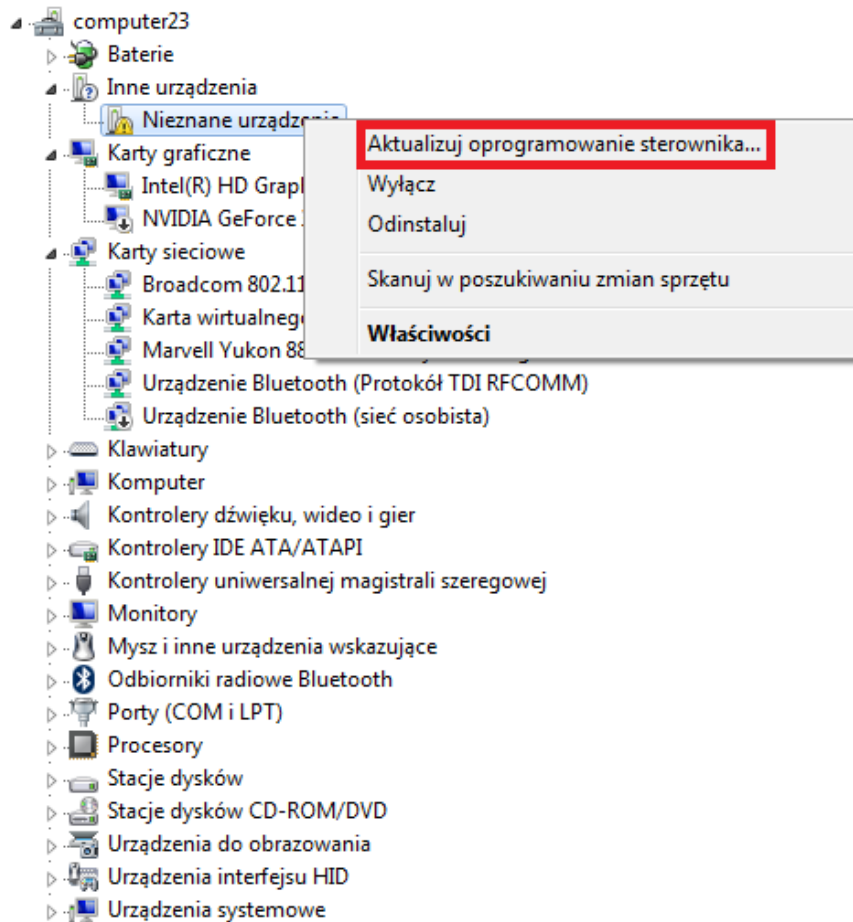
computer23
Baterie
Inne urządzenia
Nieznane urządzenie
Karty graficzne
Intel(R) HD Grapl
NVIDIA GeForce
Karty sieciowe
Broadcom 802.11
Karta wirtualneg
Marvell Yukon 88
Urządzenie Bluetooth (Protokół TDI RFCOMM)
Urządzenie Bluetooth (sieć osobista)
Klawiatury
Komputer
Kontrolery dźwięku, wideo i gier
Kontrolery IDE ATA/ATAPI
Kontrolery uniwersalnej magistrali szeregowej
Monitory
Mysz i inne urządzenia wskazujące
Odbiorniki radiowe Bluetooth
Porty (COM i LPT)
Procesory
Stacje dysków
Stacje dysków CD-ROM/DVD
Urządzenia do obrazowania
Urządzenia interfejsu HID
Urządzenia systemowe

Aktualizuj oprogramowanie sterownika...
Wyłącz
Odinstaluj
Skanuj w poszukiwaniu zmian sprzętu
Właściwości